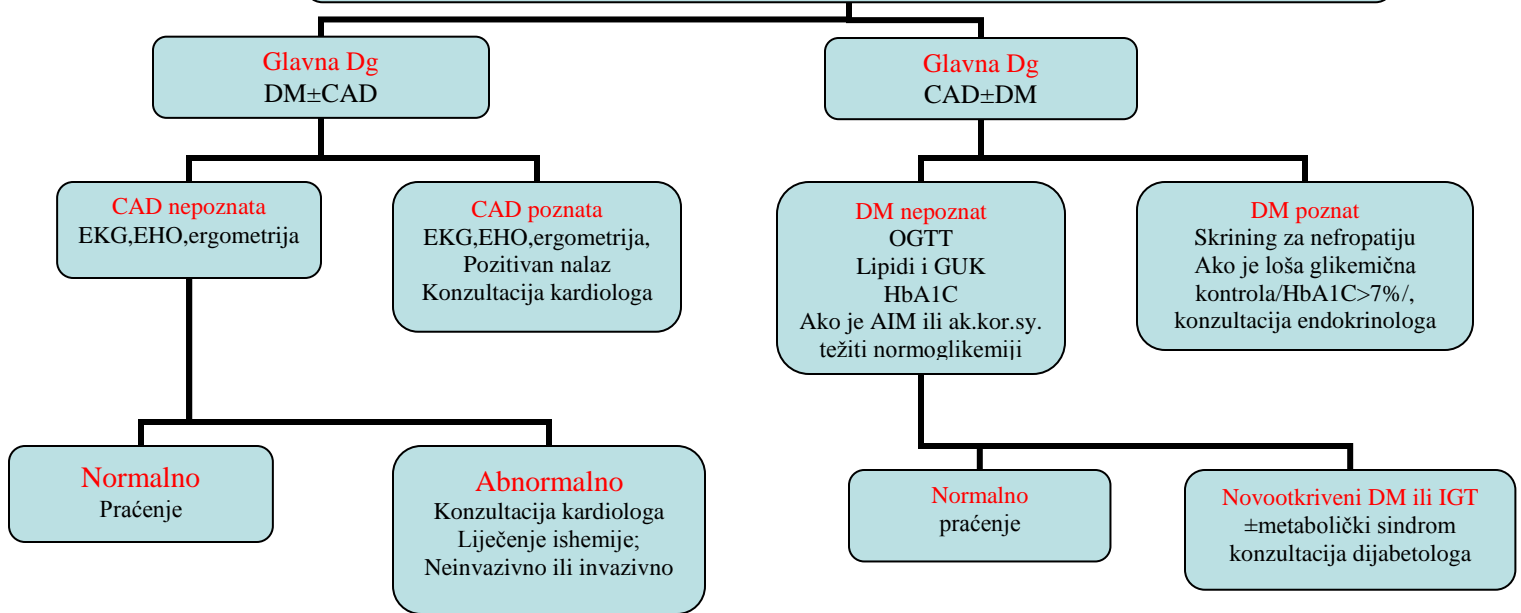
Glavna Dg
DM±CAD

Glavna Dg
CAD±DM

CAD nepoznata
EKG,EHO,ergometrija

CAD poznata
EKG,EHO,ergometrija,
Pozitivan nalaz
Konzultacija kardiologa

DM nepoznat
OGTT
Lipidi i GUK
HbA1C
Ako je AIM ili ak.kor.sy.
težiti normoglikemiji

DM poznat
Skrining za nefropatiju
Ako je loša glikemična
kontrola/HbA1C>7%/,
konzultacija endokrinologa

Normalno
Praćenje

Abnormalno
Konzultacija kardiologa
Liječenje ishemije;
Neinvazivno ili invazivno

Normalno
praćenje

Novootkriveni DM ili IGT
±metabolički sindrom
konzultacija dijabetologa